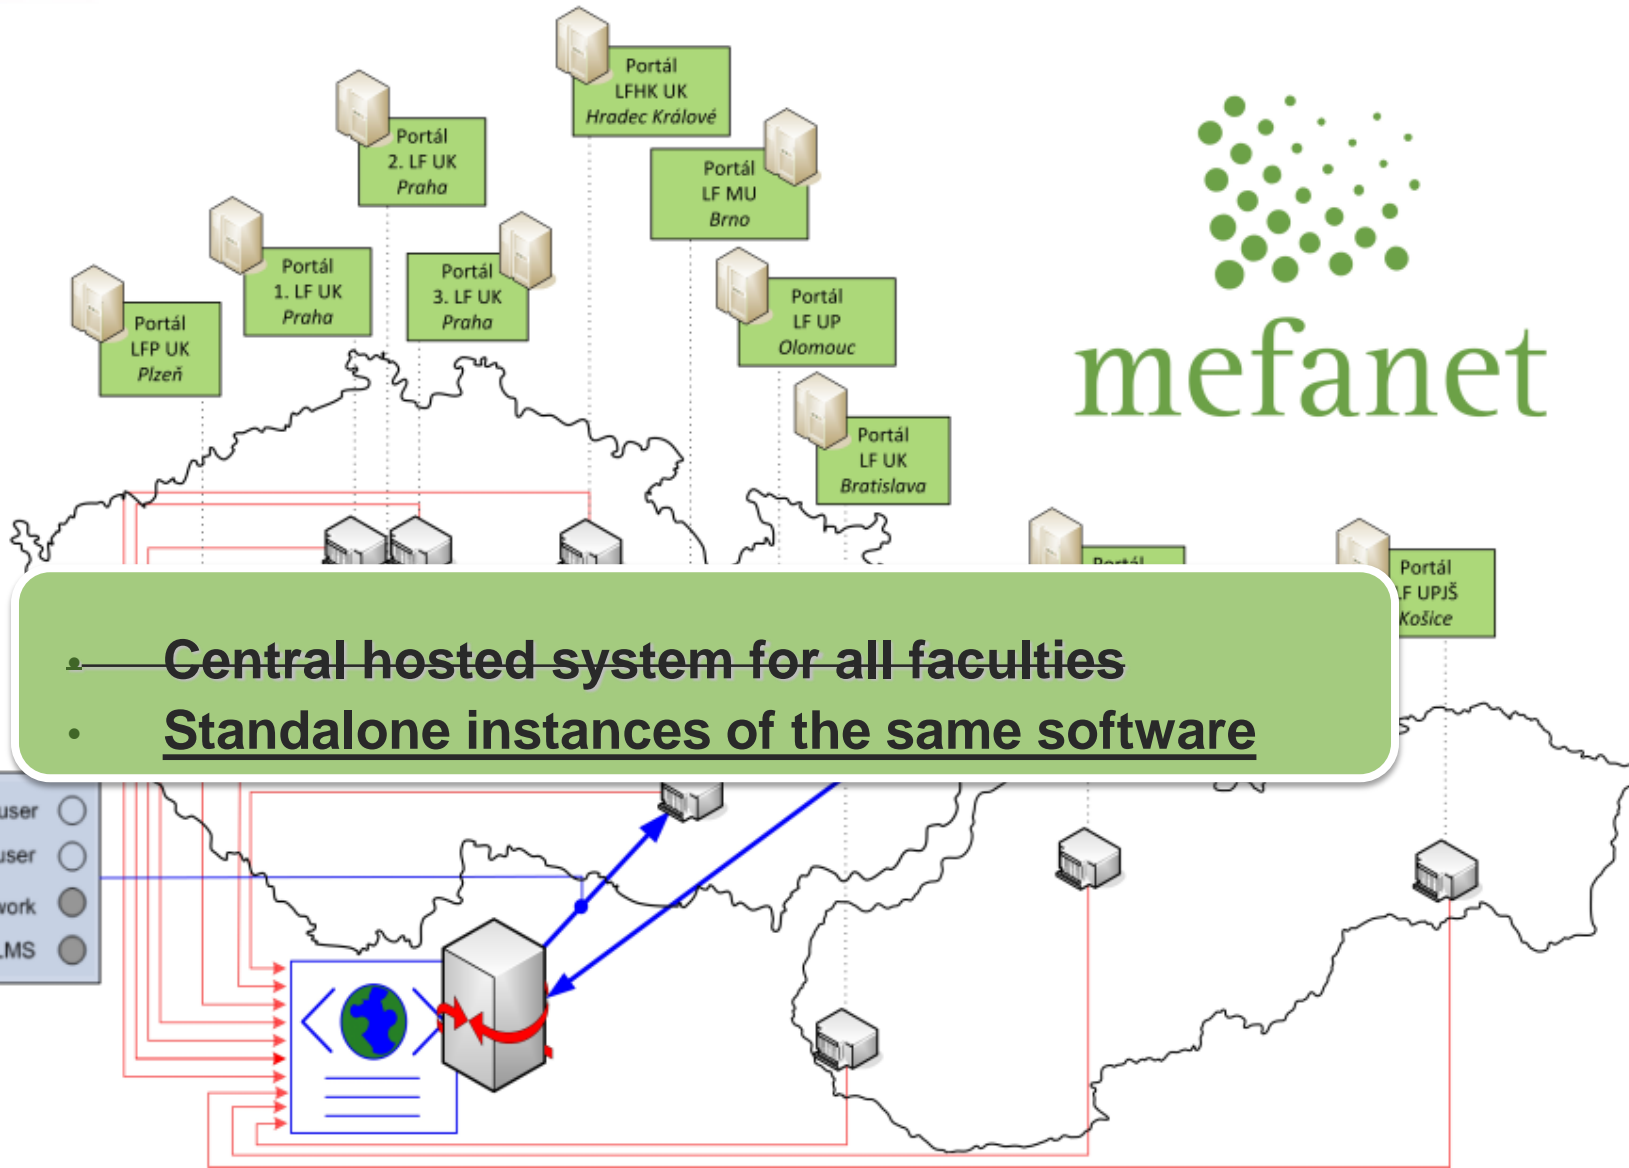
Portál
LFHK UK
Hradec Králové

Portál
2. LF UK
Praha

Portál
LF MU
Brno

Portál
1. LF UK
Praha

Portál
3. LF UK
Praha

Portál
LFP UK
Plzeň

Portál
LF UP
Olomouc

Portál
LF UK
Bratislava

mefanet

Portál

Portál
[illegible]F UPJŠ
Košice

• ~~Central hosted system for all faculties~~
• Standalone instances of the same software

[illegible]user
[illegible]user
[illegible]work
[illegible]MS